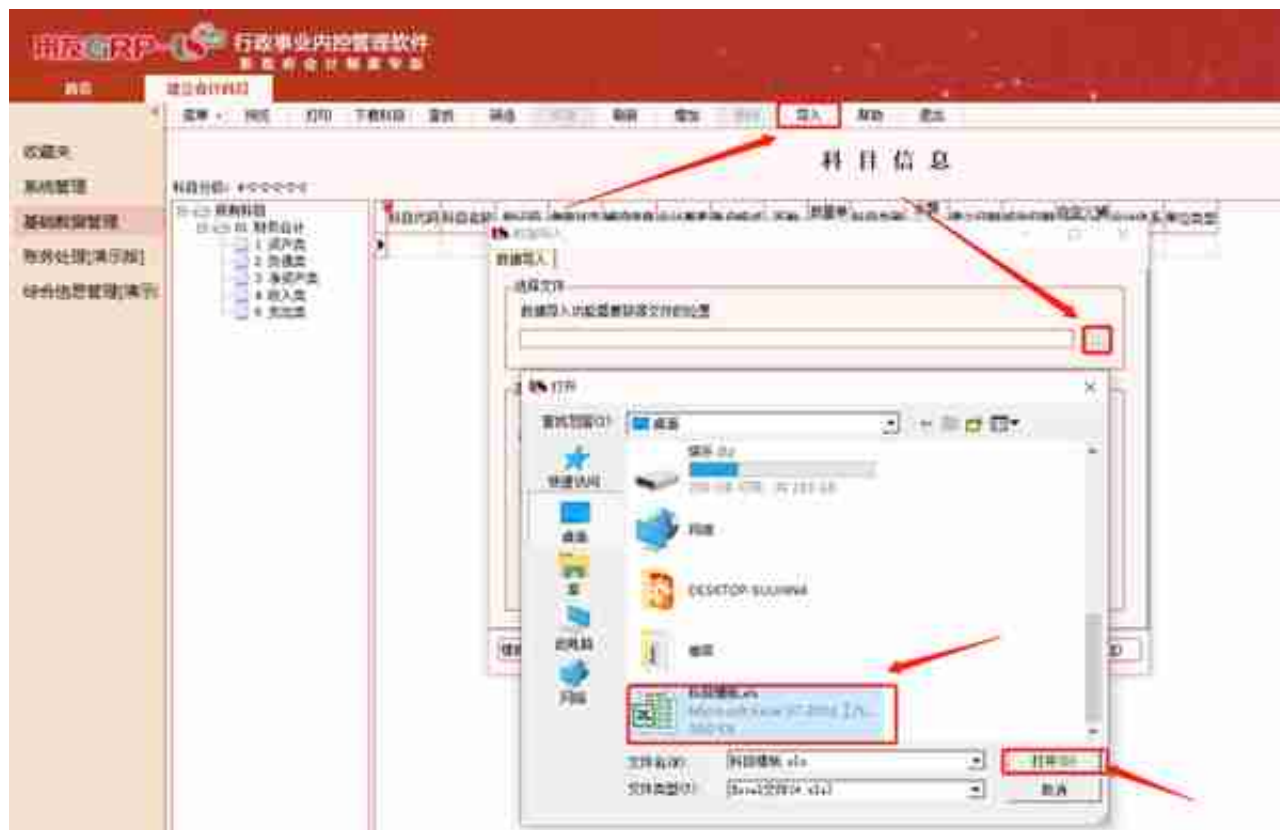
行政事业内控管理软件

首页 建立会计科目

菜单 预览 打印 下载科目 查找 筛选 刷新 增加 导入 帮助 退出

收藏夹
系统管理
基础数据管理
账务处理[演示版]
综合信息管理[演示]

科目信息

科目分级: 4-2-2-2-2-2

所有科目
01 财务会计
1 资产类
2 负债类
3 净资产类
4 收入类
5 支出类

科目代码 科目名称

数据导入
选择文件
数据导入功能需要选择文件的位置

打开
查找范围(I): 桌面
快速访问
桌面
库
此电脑
网络
DESKTOP-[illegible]
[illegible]
科目模板.xls
Microsoft Excel 97-2003 工作表
文件名(N): 科目模板.xls
文件类型(T): Excel文件(*.xls)
打开(O)
取消